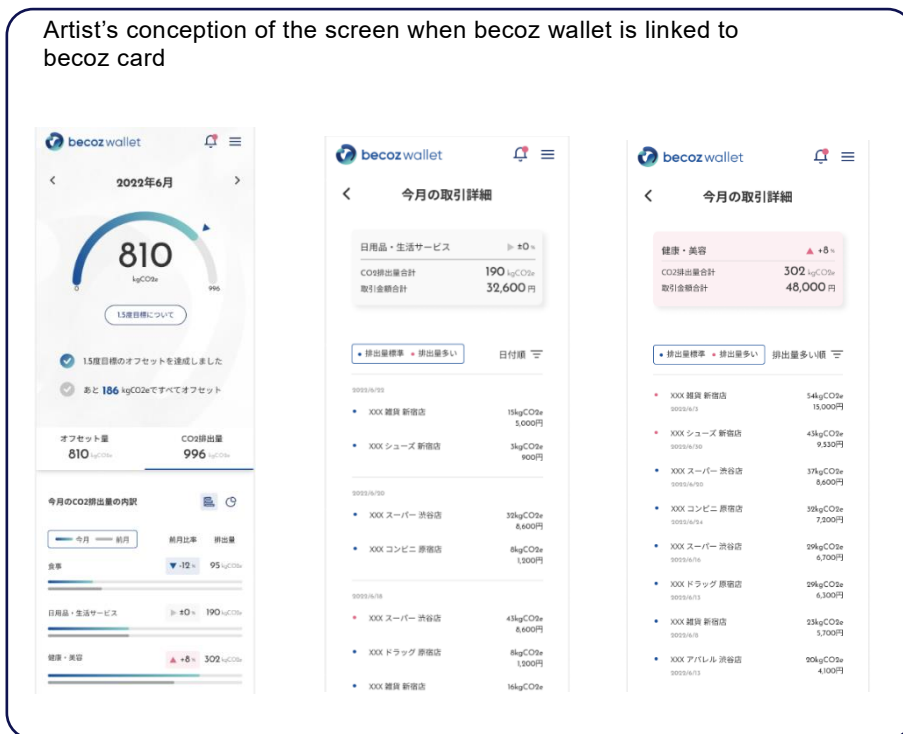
Artist's conception of the screen when becoz wallet is linked to becoz card

becoz wallet

2022年6月

810
kgCO2e
0 996

1.5度目標について

1.5度目標のオフセットを達成しました

あと 186 kgCO2eですべてオフセット

オフセット量
810 kgCO2e

CO2排出量
996 kgCO2e

今月のCO2排出量の内訳

今月 前月 前月比率 排出量

食事 ▼-12% 95 kgCO2e

日用品・生活サービス ±0% 190 kgCO2e

健康・美容 ▲+8% 302 kgCO2e

becoz wallet

今月の取引詳細

日用品・生活サービス ±0%
CO2排出量合計 190 kgCO2e
取引金額合計 32,600 円

排出量標準 排出量多い 日付順

2022/6/22
XXX 雑貨 新宿店 15kgCO2e 5,000円
XXX シューズ 新宿店 3kgCO2e 900円

2022/6/20
XXX スーパー 渋谷店 32kgCO2e 8,600円
XXX コンビニ 原宿店 8kgCO2e 1,200円

2022/6/18
XXX スーパー 渋谷店 43kgCO2e 8,600円
XXX ドラッグ 原宿店 8kgCO2e 1,200円
XXX 雑貨 新宿店 16kgCO2e

becoz wallet

今月の取引詳細

健康・美容 ▲+8%
CO2排出量合計 302 kgCO2e
取引金額合計 48,000 円

排出量標準 排出量多い 排出量多い順

XXX 雑貨 新宿店 2022/6/3 54kgCO2e 15,000円
XXX シューズ 新宿店 2022/6/30 43kgCO2e 9,330円
XXX スーパー 渋谷店 2022/6/20 37kgCO2e 8,600円
XXX コンビニ 原宿店 2022/6/24 32kgCO2e 7,200円
XXX スーパー 渋谷店 2022/6/16 29kgCO2e 6,700円
XXX ドラッグ 原宿店 2022/6/13 29kgCO2e 6,300円
XXX 雑貨 新宿店 2022/6/8 23kgCO2e 5,700円
XXX アパレル 渋谷店 2022/6/12 20kgCO2e 4,100円